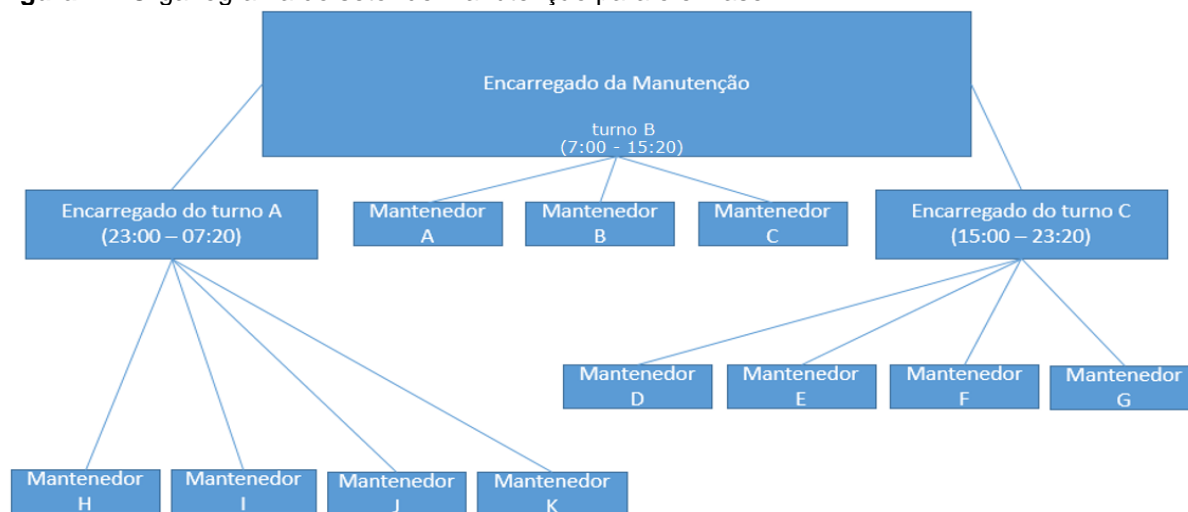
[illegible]

Encarregado da Manutenção

turno B
(7:00 - 15:20)

Encarregado do turno A
(23:00 – 07:20)

Mantenedor
A

Mantenedor
B

Mantenedor
C

Encarregado do turno C
(15:00 – 23:20)

Mantenedor
D

Mantenedor
E

Mantenedor
F

Mantenedor
G

Mantenedor
H

Mantenedor
I

Mantenedor
J

Mantenedor
K